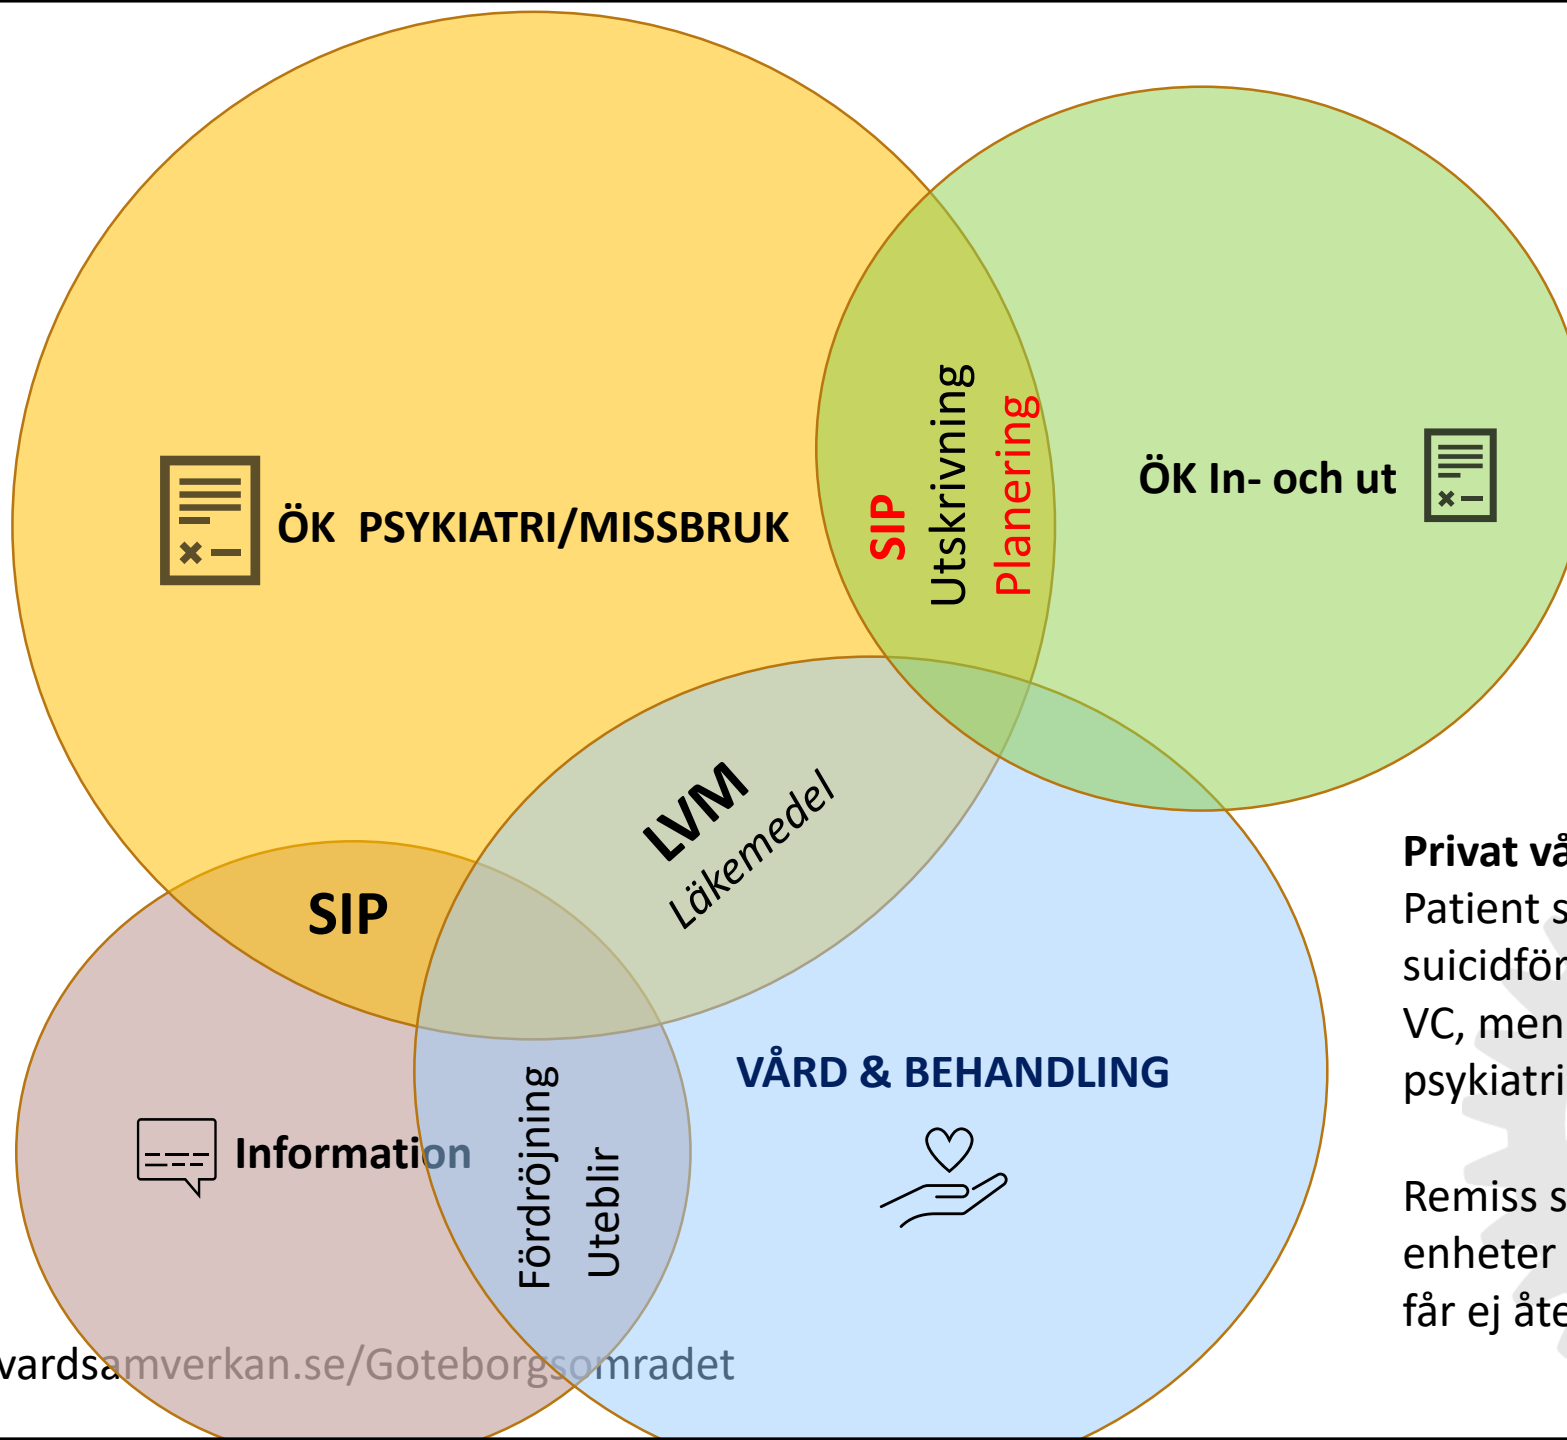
ÖK PSYKIATRI/MISSBRUK

SIP
Utskrivning
Planering

ÖK In- och ut

LVM
Läkemedel

SIP

Information

Fördröjning
Uteblir

VÅRD & BEHANDLING

Privat vå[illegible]
Patient s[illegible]
suicidför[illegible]
VC, men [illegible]
psykiatri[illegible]

Remiss s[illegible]
enheter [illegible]
får ej åte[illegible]

vardsamverkan.se/Goteborgsomradet